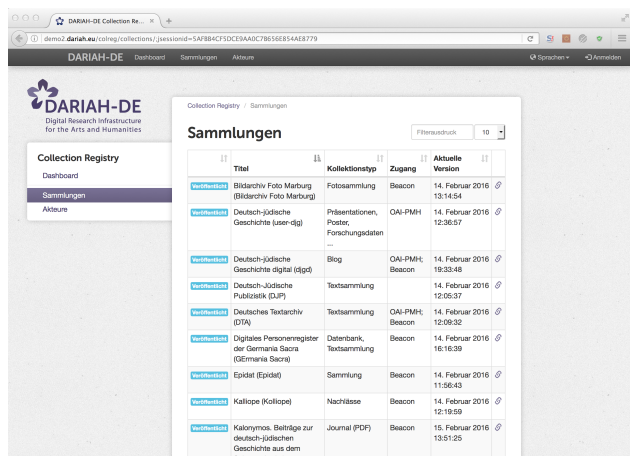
DARIAH-DE Collection Re... ×

demo2.dariah.eu/colreg/collections/;jsessionid=5AF884CF5DCE9AA0C78656E854AE8779

DARIAH-DE Dashboard Sammlungen Akteure

Sprachen ▾ Anmelden

DARIAH-DE
Digital Research Infrastructure for the Arts and Humanities

Collection Registry
Dashboard
Sammlungen
Akteure

Collection Registry / Sammlungen

Sammlungen

Filterausdruck 10

| | Titel | Kollektionstyp | Zugang | Aktuelle Version | |
|---|---|---|---|---|---|
| Veröffentlicht | Bildarchiv Foto Marburg (Bildarchiv Foto Marburg) | Fotosammlung | Beacon | 14. Februar 2016 13:14:54 | |
| Veröffentlicht | Deutsch-jüdische Geschichte (user-djg) | Präsentationen, Poster, Forschungsdaten ... | OAI-PMH | 14. Februar 2016 12:36:57 | |
| Veröffentlicht | Deutsch-jüdische Geschichte digital (djgd) | Blog | OAI-PMH; Beacon | 14. Februar 2016 19:33:48 | |
| Veröffentlicht | Deutsch-Jüdische Publizistik (DJP) | Textsammlung | | 14. Februar 2016 12:05:37 | |
| Veröffentlicht | Deutsches Textarchiv (DTA) | Textsammlung | OAI-PMH; Beacon | 14. Februar 2016 12:08:32 | |
| Veröffentlicht | Digitales Personenregister der Germania Sacra (GErmania Sacra) | Datenbank, Textsammlung | Beacon | 14. Februar 2016 16:16:39 | |
| Veröffentlicht | Epidat (Epidat) | Sammlung | Beacon | 14. Februar 2016 11:56:43 | |
| Veröffentlicht | Kalliope (Kolliope) | Nachlässe | Beacon | 14. Februar 2016 12:19:59 | |
| Veröffentlicht | Kalonymos. Beiträge zur deutsch-jüdischen Geschichte aus dem | Journal (PDF) | Beacon | 15. Februar 2016 13:51:25 | |